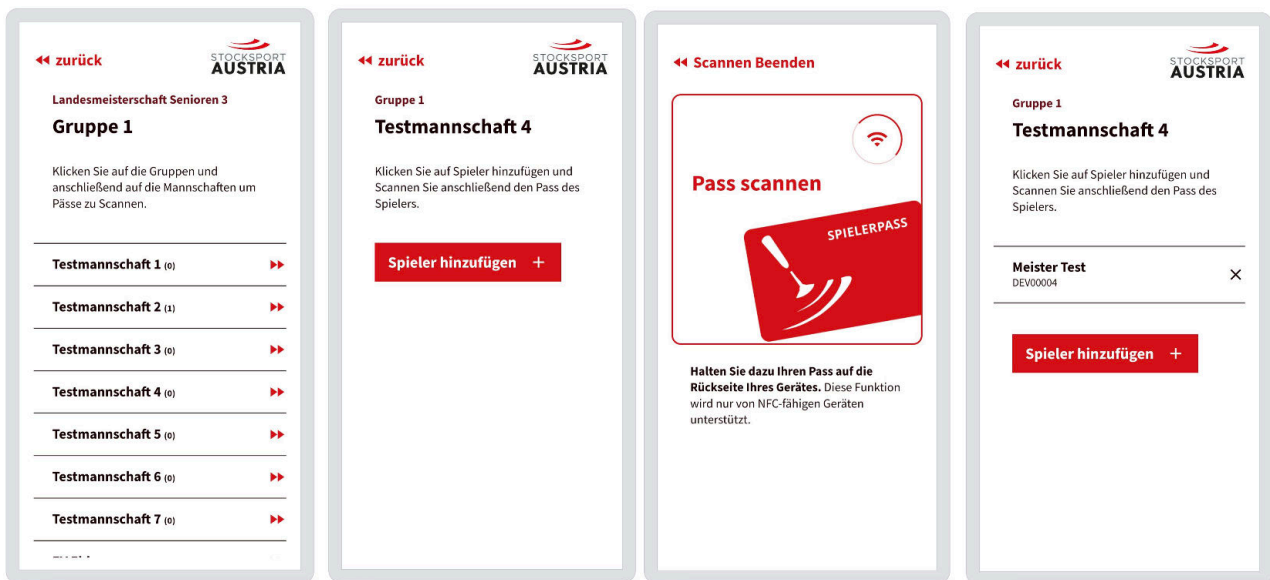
◂◂ zurück

STOCKSPORT AUSTRIA

Landesmeisterschaft Senioren 3

Gruppe 1

Klicken Sie auf die Gruppen und anschließend auf die Mannschaften um Pässe zu Scannen.

Testmannschaft 1 (0) ▸▸

Testmannschaft 2 (1) ▸▸

Testmannschaft 3 (0) ▸▸

Testmannschaft 4 (0) ▸▸

Testmannschaft 5 (0) ▸▸

Testmannschaft 6 (0) ▸▸

Testmannschaft 7 (0) ▸▸

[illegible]

◂◂ zurück

STOCKSPORT AUSTRIA

Gruppe 1

Testmannschaft 4

Klicken Sie auf Spieler hinzufügen und Scannen Sie anschließend den Pass des Spielers.

Spieler hinzufügen +

◂◂ Scannen Beenden

Pass scannen

SPIELERPASS

Halten Sie dazu Ihren Pass auf die Rückseite Ihres Gerätes. Diese Funktion wird nur von NFC-fähigen Geräten unterstützt.

◂◂ zurück

STOCKSPORT AUSTRIA

Gruppe 1

Testmannschaft 4

Klicken Sie auf Spieler hinzufügen und Scannen Sie anschließend den Pass des Spielers.

Meister Test
DEV00004
✕

Spieler hinzufügen +